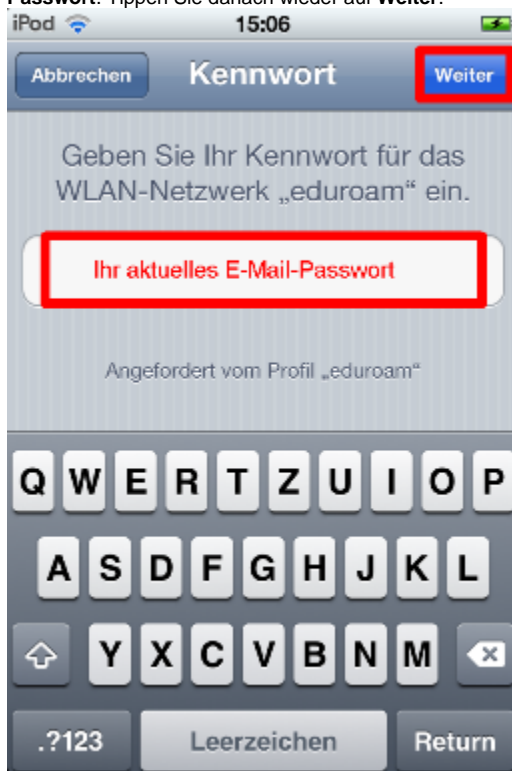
Passwort. Tippen Sie danach wieder auf Weiter.

iPod 15:06

Abbrechen Kennwort Weiter

Geben Sie Ihr Kennwort für das WLAN-Netzwerk „eduroam“ ein.

Ihr aktuelles E-Mail-Passwort

Angefordert vom Profil „eduroam“

Q W E R T Z U I O P
A S D F G H J K L
Y X C V B N M
.?123 Leerzeichen Return